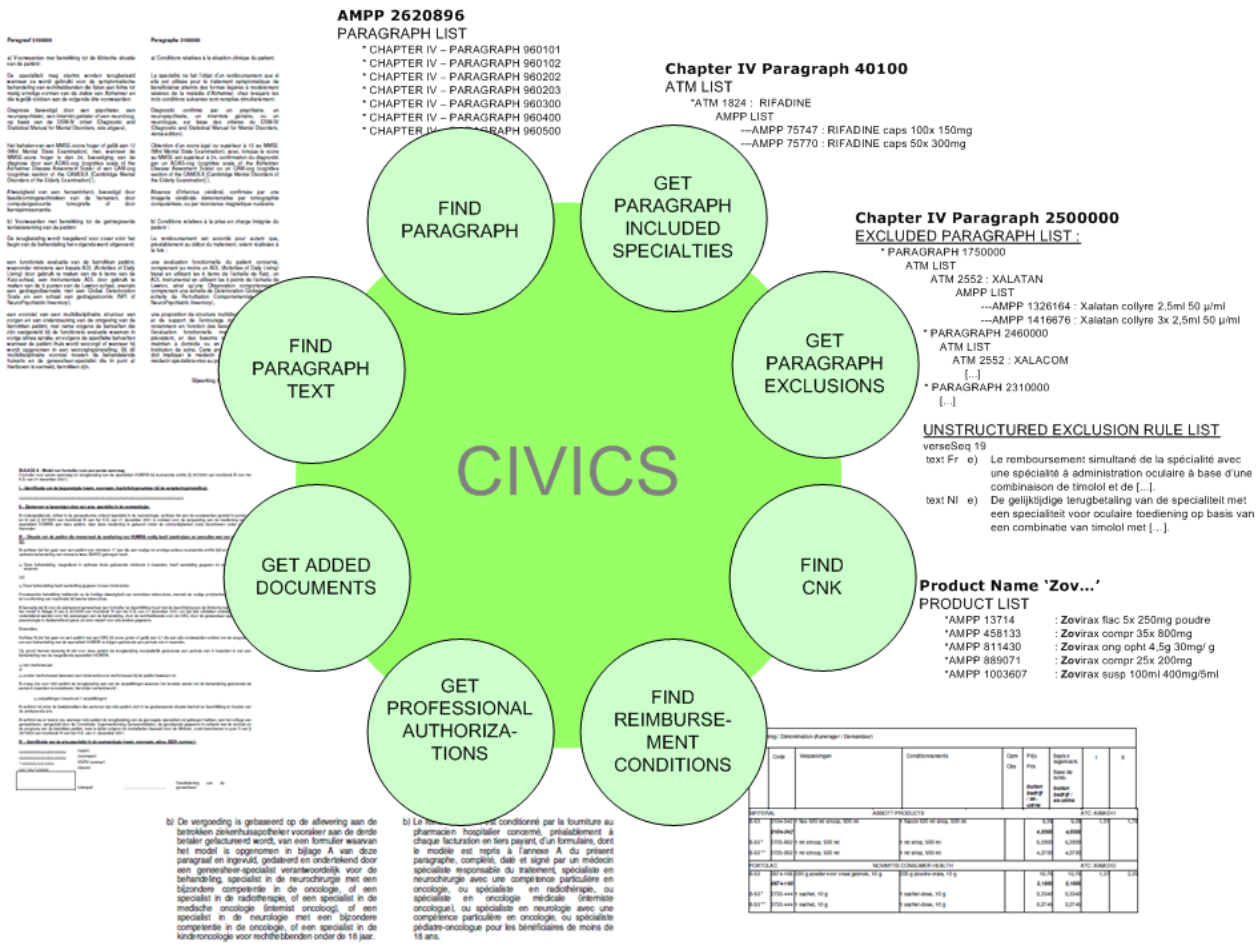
AMPP 2620896
PARAGRAPH LIST
* CHAPTER IV – PARAGRAPH 960101
* CHAPTER IV – PARAGRAPH 960102
* CHAPTER IV – PARAGRAPH 960202
* CHAPTER IV – PARAGRAPH 960203
* CHAPTER IV – PARAGRAPH 960300
* CHAPTER IV – PARAGRAPH 960400
* CHAPTER IV – PARAGRAPH 960500

Chapter IV Paragraph 40100
ATM LIST
*ATM 1824 : RIFADINE
AMPP LIST
---AMPP 75747 : RIFADINE caps 100x 150mg
---AMPP 75770 : RIFADINE caps 50x 300mg

Chapter IV Paragraph 2500000
EXCLUDED PARAGRAPH LIST :
* PARAGRAPH 1750000
ATM LIST
ATM 2552 : XALATAN
AMPP LIST
---AMPP 1326164 : Xalatan collyre 2,5ml 50 µ/ml
---AMPP 1416676 : Xalatan collyre 3x 2,5ml 50 µ/ml
* PARAGRAPH 2460000
ATM LIST
ATM 2552 : XALACOM
[...]
* PARAGRAPH 2310000
[...]

UNSTRUCTURED EXCLUSION RULE LIST
verseSeq 19
text Fr e) Le remboursement simultané de la spécialité avec une spécialité à administration oculaire à base d'une combinaison de timolol et de [...].
text Nl e) De gelijktijdige terugbetaling van de specialiteit met een specialiteit voor oculaire toediening op basis van een combinatie van timolol met [...].

Product Name 'Zov...'
PRODUCT LIST
*AMPP 13714 : Zovirax flac 5x 250mg poudre
*AMPP 458133 : Zovirax compr 35x 800mg
*AMPP 811430 : Zovirax ong opht 4,5g 30mg/ g
*AMPP 889071 : Zovirax compr 25x 200mg
*AMPP 1003607 : Zovirax susp 100ml 400mg/5ml

FIND PARAGRAPH
GET PARAGRAPH INCLUDED SPECIALTIES
GET PARAGRAPH EXCLUSIONS
FIND CNK
FIND REIMBURSEMENT CONDITIONS
GET PROFESSIONAL AUTHORIZATIONS
GET ADDED DOCUMENTS
FIND PARAGRAPH TEXT
CIVICS

b) De vergoeding is gebaseerd op de aflevering aan de betrokken ziekenhuisapotheker voorafgaand aan de derde betaler gefactureerd wordt, van een formulier waarvan het model is opgenomen in bijlage A van deze paragraaf en ingevuld, gedateerd en ondertekend door een geneesheer-specialist verantwoordelijk voor de behandeling, specialist in de neurochirurgie met een bijzondere competentie in de oncologie, of een specialist in de radiotherapie, of een specialist in de medische oncologie (internist oncoloog), of een specialist in de neurologie met een bijzondere competentie in de oncologie, of een specialist in de kinderoncologie voor rechthebbenden onder de 18 jaar.

b) Le remboursement est conditionné par la fourniture au pharmacien hospitalier concerné, préalablement à chaque facturation en tiers payant, d'un formulaire, dont le modèle est repris à l'annexe A du présent paragraphe, complété, daté et signé par un médecin spécialiste responsable du traitement, spécialiste en neurochirurgie avec une compétence particulière en oncologie, ou spécialiste en radiothérapie, ou spécialiste en oncologie médicale (interniste oncologue), ou spécialiste en neurologie avec une compétence particulière en oncologie, ou spécialiste pédiatre-oncologue pour les bénéficiaires de moins de 18 ans.